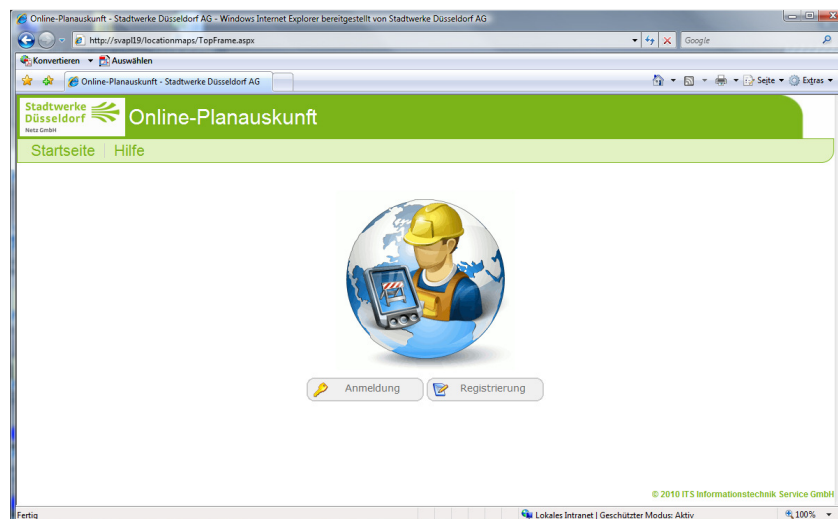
Online-Planauskunft - Stadtwerke Düsseldorf AG - Windows Internet Explorer bereitgestellt von Stadtwerke Düsseldorf AG

http://svapl19/locationmaps/TopFrame.aspx

Google

Konvertieren Auswählen

Online-Planauskunft - Stadtwerke Düsseldorf AG

Seite Extras

Stadtwerke Düsseldorf Netz GmbH

Online-Planauskunft

Startseite | Hilfe

Anmeldung

Registrierung

© 2010 ITS Informationstechnik Service GmbH

Fertig

Lokales Intranet | Geschützter Modus: Aktiv

100%